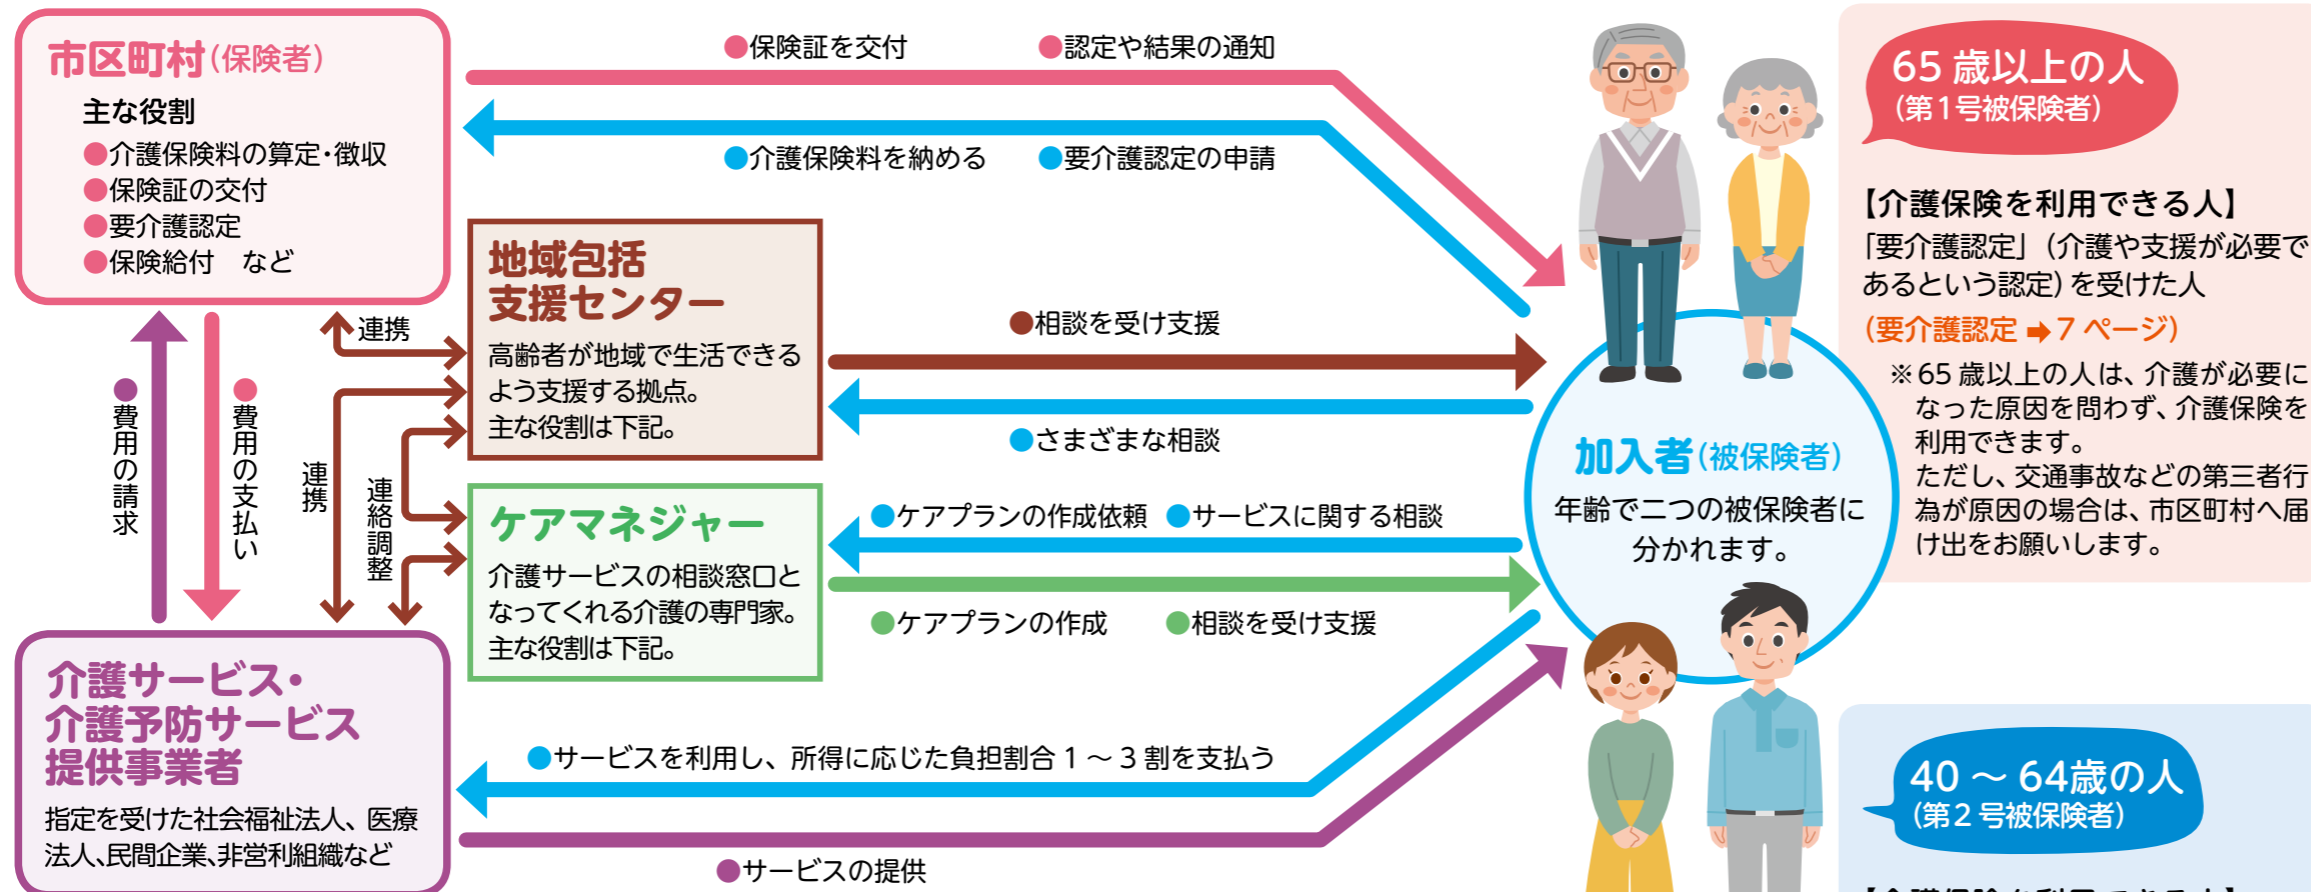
市区町村(保険者)

主な役割
●介護保険料の算定・徴収
●保険証の交付
●要介護認定
●保険給付　など

●保険証を交付　●認定や結果の通知

●介護保険料を納める　●要介護認定の申請

地域包括支援センター
高齢者が地域で生活できるよう支援する拠点。主な役割は下記。

●相談を受け支援

●さまざまな相談

連携

●費用の請求

●費用の支払い

連携

連絡調整

ケアマネジャー
介護サービスの相談窓口となってくれる介護の専門家。主な役割は下記。

●ケアプランの作成依頼　●サービスに関する相談

●ケアプランの作成　●相談を受け支援

介護サービス・介護予防サービス提供事業者
指定を受けた社会福祉法人、医療法人、民間企業、非営利組織など

●サービスを利用し、所得に応じた負担割合1～3割を支払う

●サービスの提供

加入者(被保険者)
年齢で二つの被保険者に分かれます。

65歳以上の人
(第1号被保険者)

【介護保険を利用できる人】
「要介護認定」(介護や支援が必要であるという認定)を受けた人
(要介護認定 ➡7ページ)
※65歳以上の人は、介護が必要になった原因を問わず、介護保険を利用できます。
ただし、交通事故などの第三者行為が原因の場合は、市区町村へ届け出をお願いします。

40～64歳の人
(第2号被保険者)

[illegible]